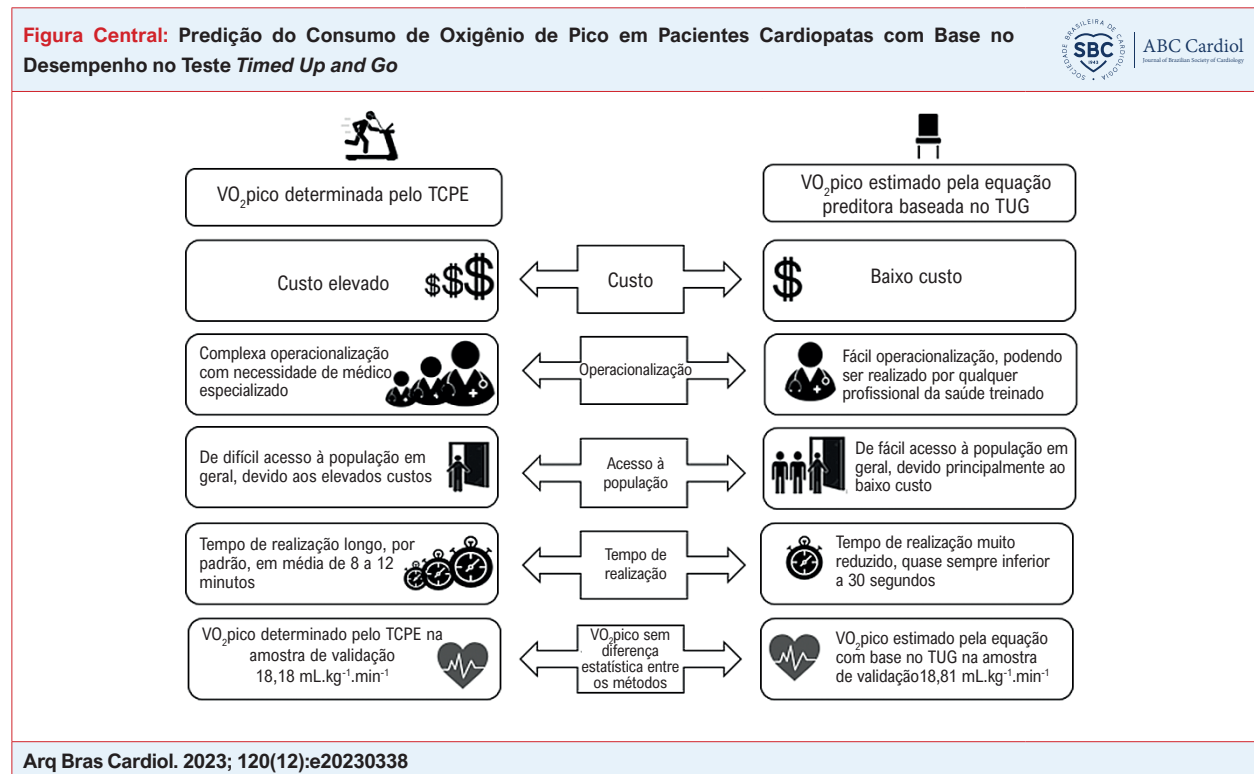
**Figura Central:** Predição do Consumo de Oxigênio de Pico em Pacientes Cardiopatas com Base no Desempenho no Teste *Timed Up and Go*

SOCIEDADE BRASILEIRA DE CARDIOLOGIA SBC 1943

ABC Cardiol
Journal of Brazilian Society of Cardiology

$VO_2$pico determinada pelo TCPE

$VO_2$pico estimado pela equação preditora baseada no TUG

Custo elevado $$$

Custo

$ Baixo custo

Complexa operacionalização com necessidade de médico especializado

Operacionalização

Fácil operacionalização, podendo ser realizado por qualquer profissional da saúde treinado

De difícil acesso à população em geral, devido aos elevados custos

Acesso à população

De fácil acesso à população em geral, devido principalmente ao baixo custo

Tempo de realização longo, por padrão, em média de 8 a 12 minutos

Tempo de realização

Tempo de realização muito reduzido, quase sempre inferior a 30 segundos

$VO_2$pico determinado pelo TCPE na amostra de validação 18,18 mL.kg$^{-1}$.min$^{-1}$

$VO_2$pico sem diferença estatística entre os métodos

$VO_2$pico estimado pela equação com base no TUG na amostra de validação18,81 mL.kg$^{-1}$.min$^{-1}$

Arq Bras Cardiol. 2023; 120(12):e20230338